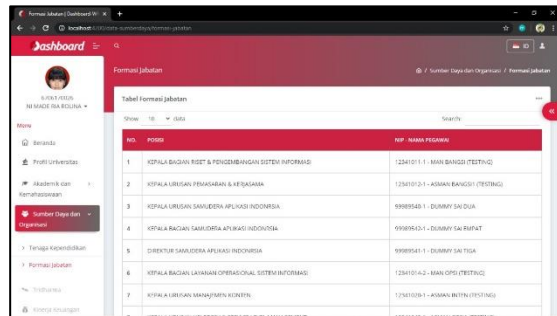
Formasi Jabatan | Dashboard W ×  +

localhost/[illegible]

Dashboard

ID

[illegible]
NI MADE RIA ROUNA

Menu

Beranda

Profil Universitas

Akademik dan Kemahasiswaan

Sumber Daya dan Organisasi

Tenaga Kependidikan

Formasi Jabatan

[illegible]

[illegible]

Formasi Jabatan

/ Sumber Daya dan Organisasi / Formasi Jabatan

Tabel Formasi Jabatan

Show 10 data

Search:

| NO. | POSISI | NIP - NAMA PEGAWAI |
|---|---|---|
| 1 | KEPALA BAGIAN RISET & PENGEMBANGAN SISTEM INFORMASI | 12341011-1 - MAN BANGSI (TESTING) |
| 2 | KEPALA URUSAN PEMASARAN & KERJASAMA | 12341012-1 - ASMAN BANGSI1 (TESTING) |
| 3 | KEPALA URUSAN SAMUDERA APLIKASI INDONSIA | 99989548-1 - DUMMY SAI DUA |
| 4 | KEPALA BAGIAN SAMUDERA APLIKASI INDONESIA | 99989543-1 - DUMMY SAI EMPAT |
| 5 | DIREKTUR SAMUDERA APLIKASI INDONESIA | 99989541-1 - DUMMY SAI TIGA |
| 6 | KEPALA BAGIAN LAYANAN OPERASIONAL SISTEM INFORMASI | 12341014-2 - MAN OPSI (TESTING) |
| 7 | KEPALA URUSAN MANAJEMEN KONTEN | 12341020-1 - ASMAN INTEN (TESTING) |